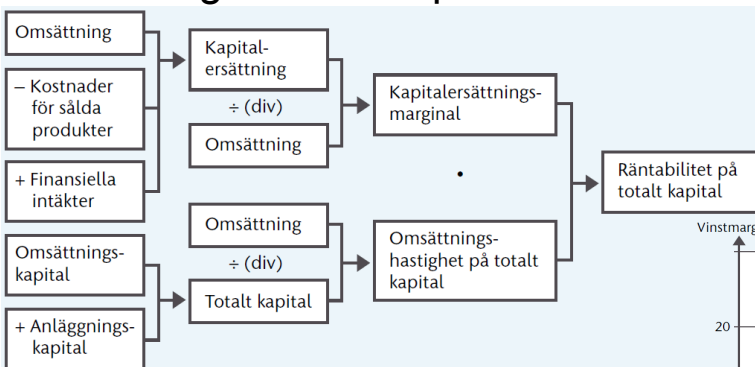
Omsättning

– Kostnader för sålda produkter

+ Finansiella intäkter

Omsättnings-kapital

+ Anläggnings-kapital

Kapital-ersättning

÷ (div)

Omsättning

Omsättning

÷ (div)

Totalt kapital

Kapitalersättnings-marginal

Omsättnings-hastighet på totalt kapital

Räntabilitet på totalt kapital

Vinstmarg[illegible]

20